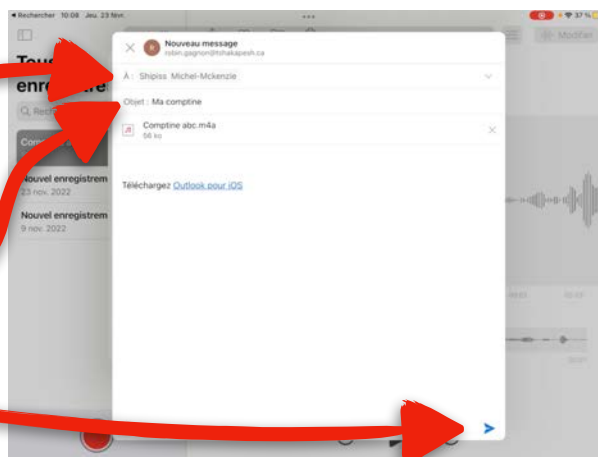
◂ Rechercher 10:08 Jeu. 23 Nov

37 %

Modifier

Tous

enregistre

Q Rech

Com

Nouvel enregistrem
23 nov. 2022

Nouvel enregistrem
9 nov. 2022

Nouveau message
robin.gagnon@tshakapesh.ca

À : Shipiss Michel-Mckenzie

Objet : Ma comptine

Comptine abc.m4a
56 ko

Téléchargez Outlook pour iOS